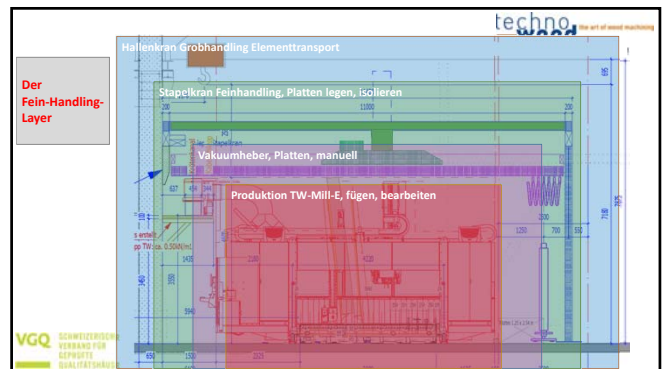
techno wood
the art of wood machining

Der Fein-Handling-Layer

Hallenkran Grobhandling Elementtransport

Stapelkran Feinhandling, Platten legen, isolieren

Vakuumheber, Platten, manuell

Produktion TW-Mill-E, fügen, bearbeiten

11000

1250

700

550

1470

1450

650

VGQ SCHWEIZERISCHE VERBAND FÜR GEPRÜFTE QUALITÄTSHÄUSER